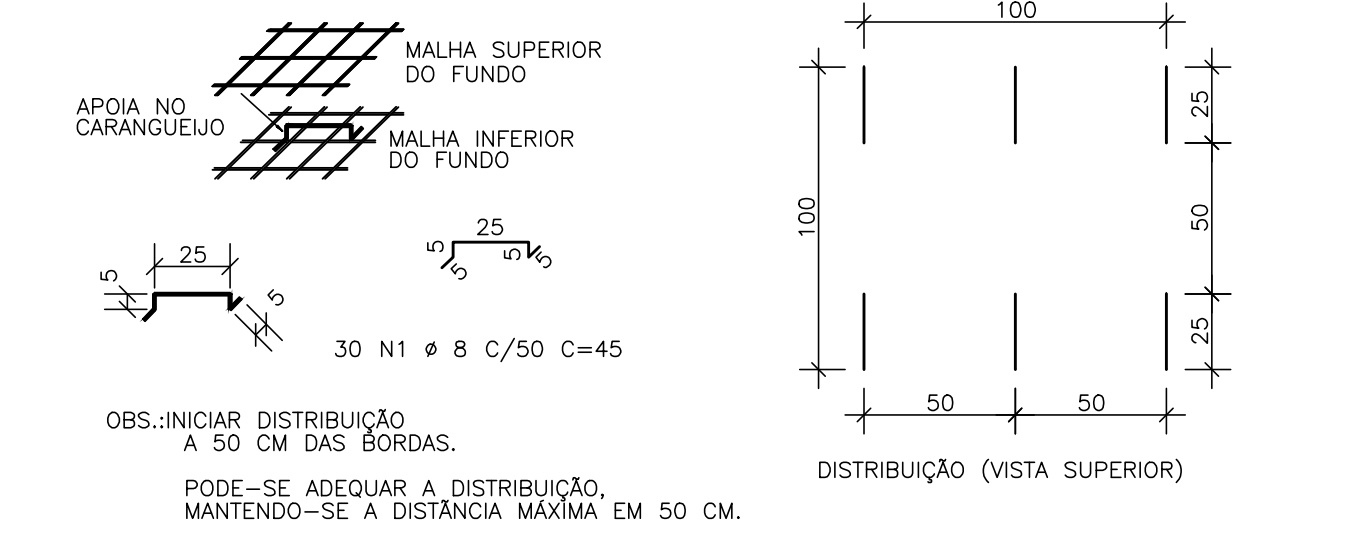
MALHA SUPERIOR
DO FUNDO

APOIA NO
CARANGUEIJO

MALHA INFERIOR
DO FUNDO

25
5
5

25
5 5
5 5

30 N1 ø 8 C/50 C=45

OBS.:INICIAR DISTRIBUIÇÃO
A 50 CM DAS BORDAS.

PODE-SE ADEQUAR A DISTRIBUIÇÃO,
MANTENDO-SE A DISTÂNCIA MÁXIMA EM 50 CM.

100
100
25
50
25
50
50

DISTRIBUIÇÃO (VISTA SUPERIOR)